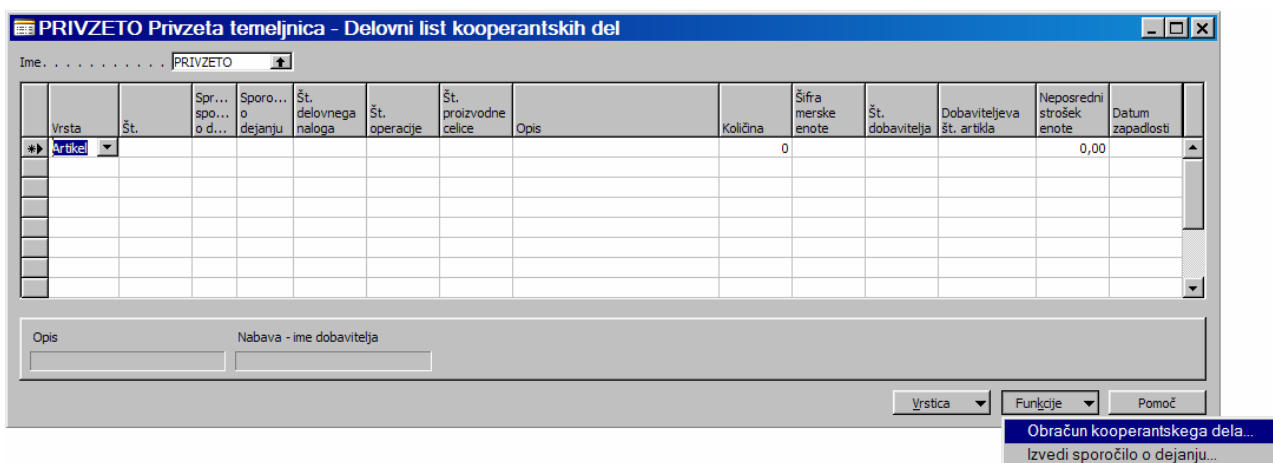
PRIVZETO Privzeta temeljnica - Delovni list kooperantskih del

Ime. . . . . . . . . . . . PRIVZETO

| Vrsta | Št. | Spr... spo... o d... | Sporo... o dejanju | Št. delovnega naloga | Št. operacije | Št. proizvodne celice | Opis | Količina | Šifra merske enote | Št. dobavitelja | Dobaviteljeva št. artikla | Neposredni strošek enote | Datum zapadlosti |
|---|---|---|---|---|---|---|---|---|---|---|---|---|---|
| Artikel | | | | | | | | 0 | | | | 0,00 | |

Opis

Nabava - ime dobavitelja

Vrstica | Funkcije | Pomoč

Obračun kooperantskega dela...
Izvedi sporočilo o dejanju...